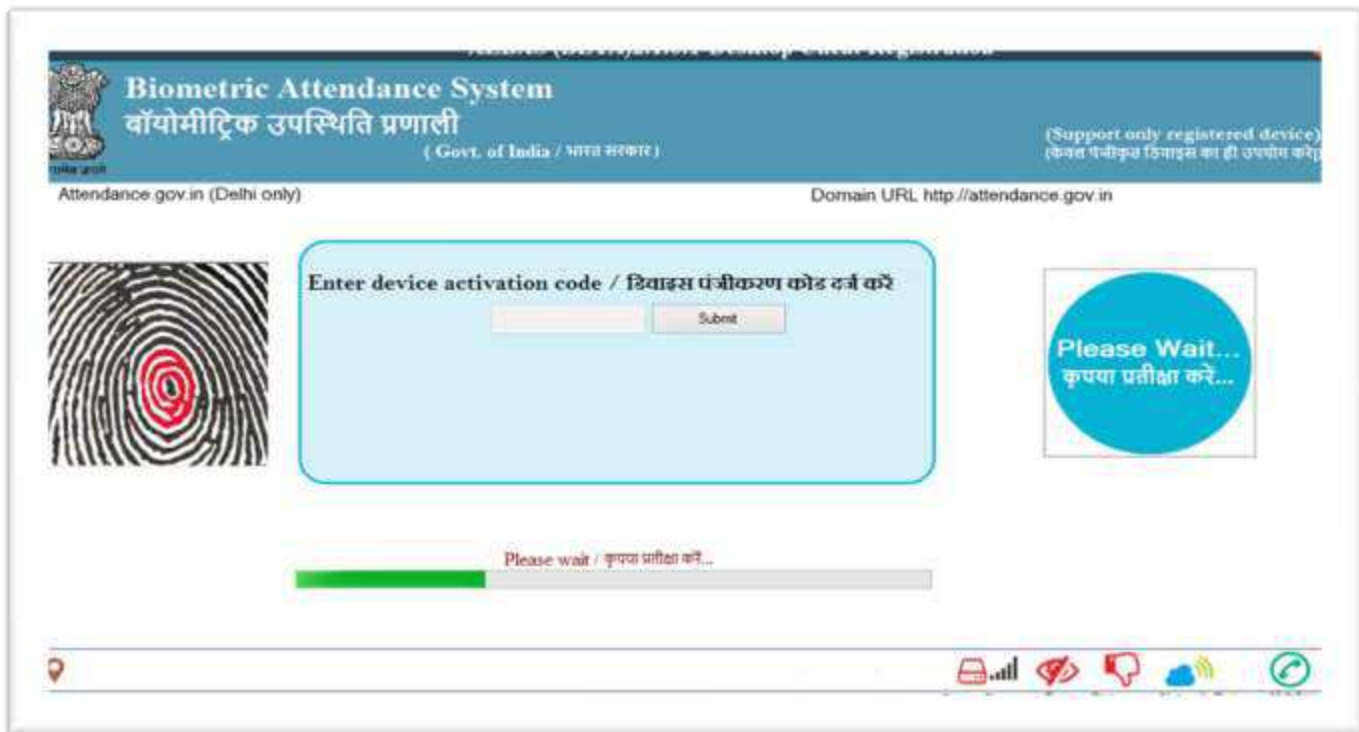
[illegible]

Biometric Attendance System
बॉयोमीट्रिक उपस्थिति प्रणाली
( Govt. of India / भारत सरकार )

(Support only registered device)
(केवल पंजीकृत डिवाइस का ही उपयोग करें)

Attendance.gov.in (Delhi only)

Domain URL http://attendance.gov.in

Enter device activation code / डिवाइस पंजीकरण कोड दर्ज करें

Submit

Please Wait...
कृपया प्रतीक्षा करें...

Please wait / कृपया प्रतीक्षा करें...